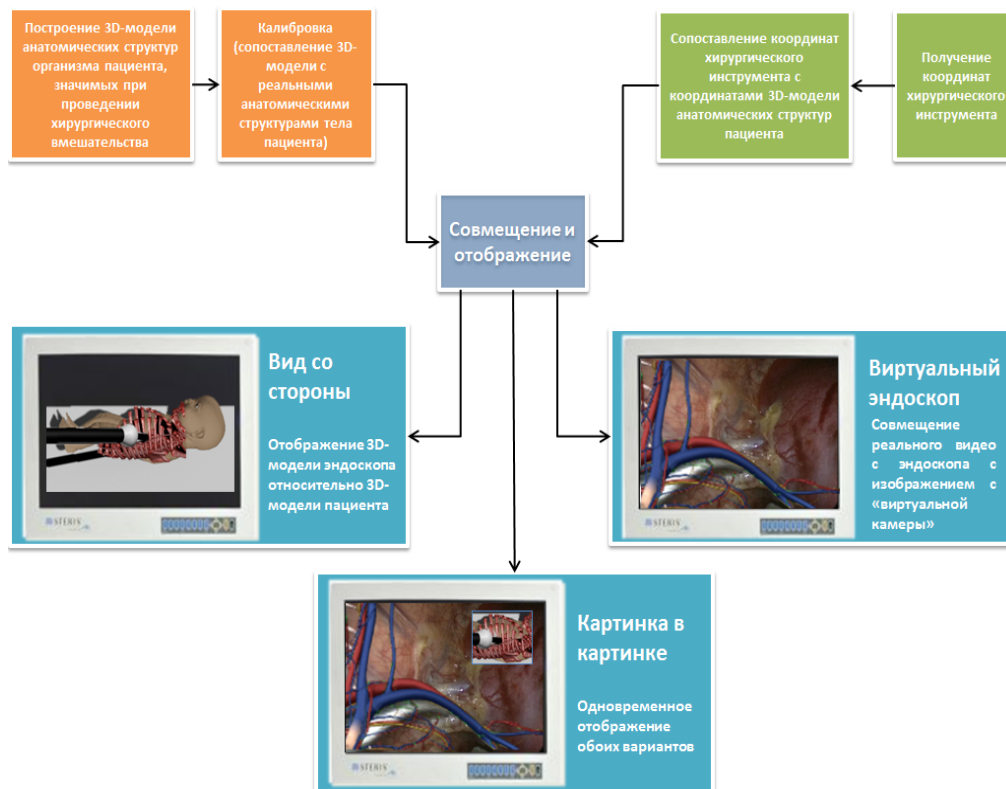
Построение 3D-модели анатомических структур организма пациента, значимых при проведении хирургического вмешательства

Калибровка (сопоставление 3D-модели с реальными анатомическими структурами тела пациента)

Сопоставление координат хирургического инструмента с координатами 3D-модели анатомических структур пациента

Получение координат хирургического инструмента

Совмещение и отображение

Вид со стороны

Отображение 3D-модели эндоскопа относительно 3D-модели пациента

STERIS

Виртуальный эндоскоп

Совмещение реального видео с эндоскопа с изображением с «виртуальной камеры»

STERIS

Картинка в картинке

Одновременное отображение обоих вариантов

STERIS